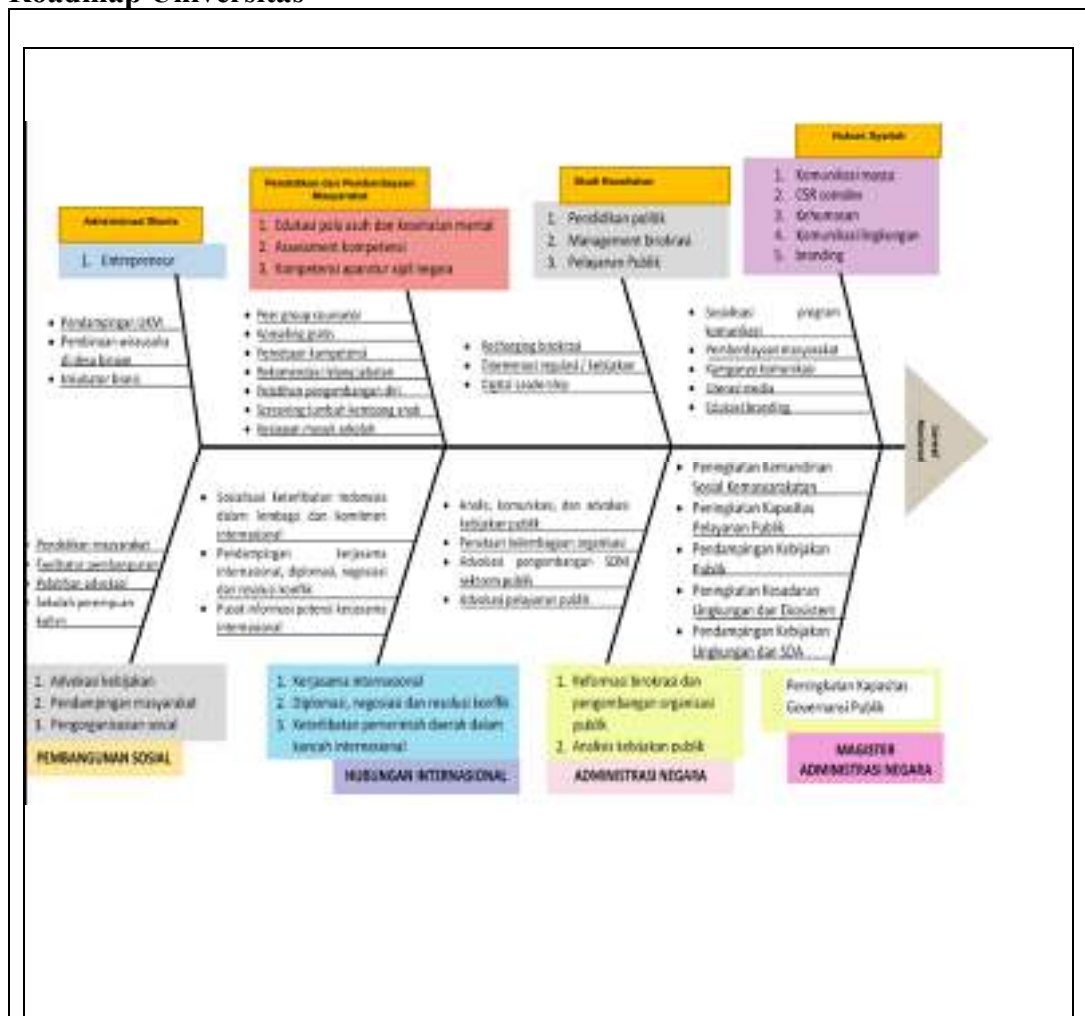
Roadmap Universitas

Administrasi Bisnis

1. Entrepreneur

Pendidikan dan Pemberdayaan Masyarakat

1. Edukasi pola asuh dan kesehatan mental
2. Assessment kompetensi
3. Kompetensi aparatur sipil negara

Studi Kesehatan

1. Pendidikan publik
2. Management birokrasi
3. Pelayanan Publik

Hukum Syariah

1. Komunikasi massa
2. CSR combine
3. Kehumasan
4. Komunikasi lingkungan
5. branding

- Pendampingan UKM
- Pembinaan wirausaha di dunia bisnis
- Inkubator bisnis

- Peer group counselor
- Konseling gratis
- Pemetaan kompetensi
- Rekomendasi / kebijakan
- Pelatihan pengembangan diri
- Screening tumbuh kembang anak
- Kesiapan masuk sekolah

- Reshaping birokrasi
- Diseminasi regulasi / kebijakan
- Digital Leadership

- Sosialisasi program komunikasi
- Pemberdayaan masyarakat
- Kampanye komunikasi
- Literasi media
- Edukasi branding

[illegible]

- Pendidikan masyarakat
- Fasilitator pembangunan
- Pelatihan advokasi
- Sekolah perempuan kafen

- Sosialisasi keterlibatan Indonesia dalam lembaga dan komitmen internasional
- Pendampingan kerjasama internasional, diplomasi, negosiasi dan resolusi konflik
- Pusat informasi potensi kerjasama internasional

- Analis, komunikasi, dan advokasi kebijakan publik
- Penataan kelembagaan organisasi
- Advokasi pengembangan SDM sektor publik
- Advokasi pelayanan publik

- Peningkatan Kemandirian Sosial Kemasyarakatan
- Peningkatan Kapasitas Pelayanan Publik
- Pendampingan Kebijakan Publik
- Peningkatan Kesadaran Lingkungan dan Ekosistem
- Pendampingan Kebijakan Lingkungan dan SDA

1. Advokasi kebijakan
2. Pendampingan masyarakat
3. Pengorganisasian sosial

PEMBANGUNAN SOSIAL

1. Kerjasama internasional
2. Diplomasi, negosiasi dan resolusi konflik
3. Keterlibatan pemerintah daerah dalam kancah internasional

HUBUNGAN INTERNASIONAL

1. Reformasi birokrasi dan pengembangan organisasi publik
2. Analisis kebijakan publik

ADMINISTRASI NEGARA

Peningkatan Kapasitas Governansi Publik

MAGISTER ADMINISTRASI NEGARA